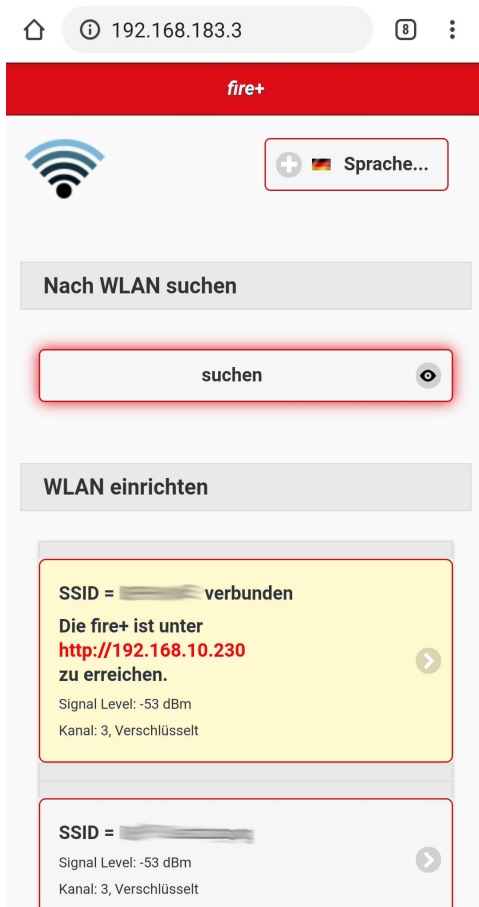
192.168.183.3

8

fire+

Sprache...

Nach WLAN suchen

suchen

WLAN einrichten

SSID = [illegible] verbunden

Die fire+ ist unter
http://192.168.10.230
zu erreichen.

Signal Level: -53 dBm

Kanal: 3, Verschlüsselt

SSID = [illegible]

Signal Level: -53 dBm

Kanal: 3, Verschlüsselt